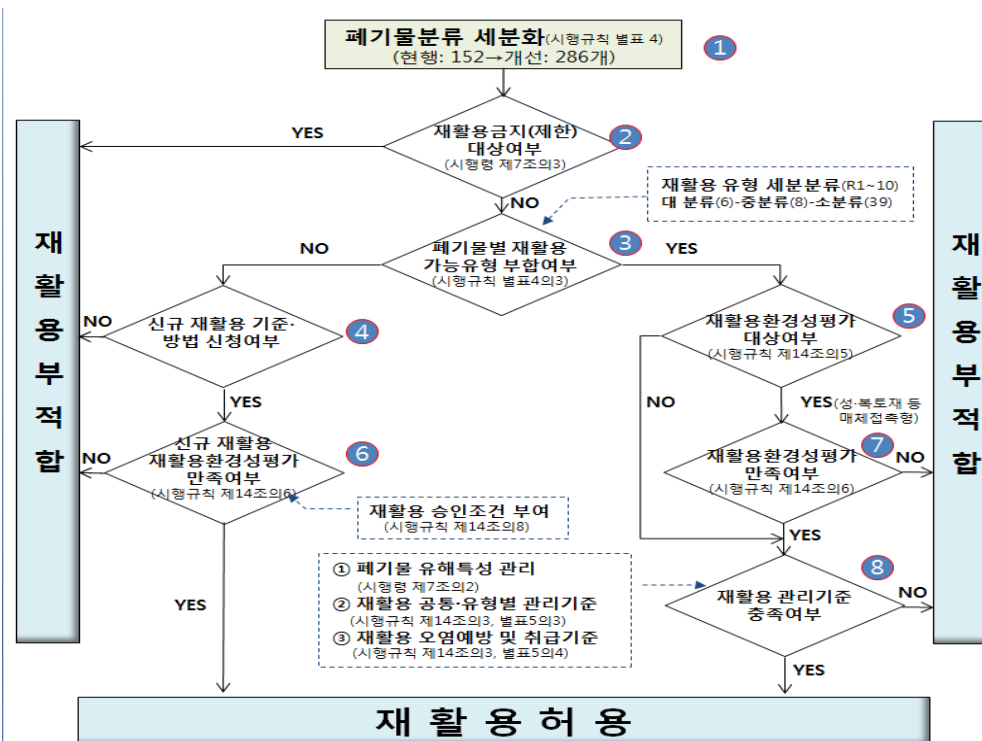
폐기물분류 세분화(시행규칙 별표 4)
(현행: 152→개선: 286개)

1

재활용금지(제한) 대상여부
(시행령 제7조의3)

2

YES

NO

재활용 유형 세분분류(R1~10)
대 분류(6)-중분류(8)-소분류(39)

재활용부적합

폐기물별 재활용 가능유형 부합여부
(시행규칙 별표4의3)

3

NO

YES

재활용부적합

신규 재활용 기준·방법 신청여부

4

NO

YES

재활용환경성평가 대상여부
(시행규칙 제14조의5)

5

NO

YES(성·복토재 등 매체접촉형)

신규 재활용 재활용환경성평가 만족여부
(시행규칙 제14조의6)

6

NO

재활용 승인조건 부여
(시행규칙 제14조의8)

재활용환경성평가 만족여부
(시행규칙 제14조의6)

7

NO

YES

YES

① 폐기물 유해특성 관리
(시행령 제7조의2)
② 재활용 공통·유형별 관리기준
(시행규칙 제14조의3, 별표5의3)
③ 재활용 오염예방 및 취급기준
(시행규칙 제14조의3, 별표5의4)

재활용 관리기준 충족여부

8

NO

YES

재활용허용